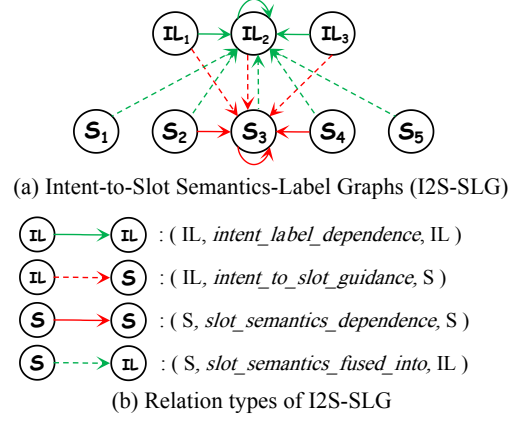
$IL_1$ $IL_2$ $IL_3$

$S_1$ $S_2$ $S_3$ $S_4$ $S_5$

(a) Intent-to-Slot Semantics-Label Graphs (I2S-SLG)

IL → IL : ( IL, *intent_label_dependence*, IL )

IL → S : ( IL, *intent_to_slot_guidance,* S )

S → S : ( S, *slot_semantics_dependence,* S )

S → IL : ( S, *slot_semantics_fused_into,* IL )

(b) Relation types of I2S-SLG